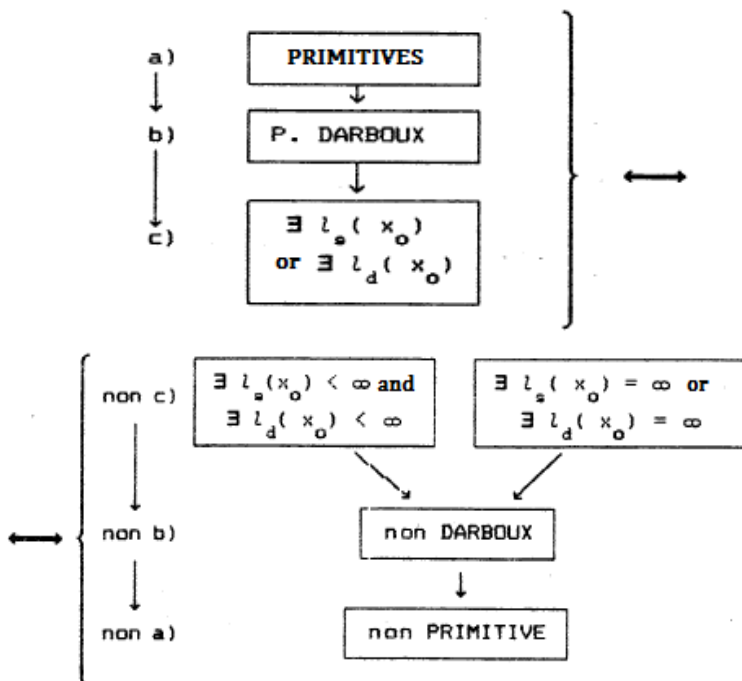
a)

PRIMITIVES

b)

P. DARBOUX

c)

$\exists\ l_s(x_o)$ or $\exists\ l_d(x_o)$

non c)

$\exists\ l_s(x_o) < \infty$ and $\exists\ l_d(x_o) < \infty$

$\exists\ l_s(x_o) = \infty$ or $\exists\ l_d(x_o) = \infty$

non b)

non DARBOUX

non a)

non PRIMITIVE